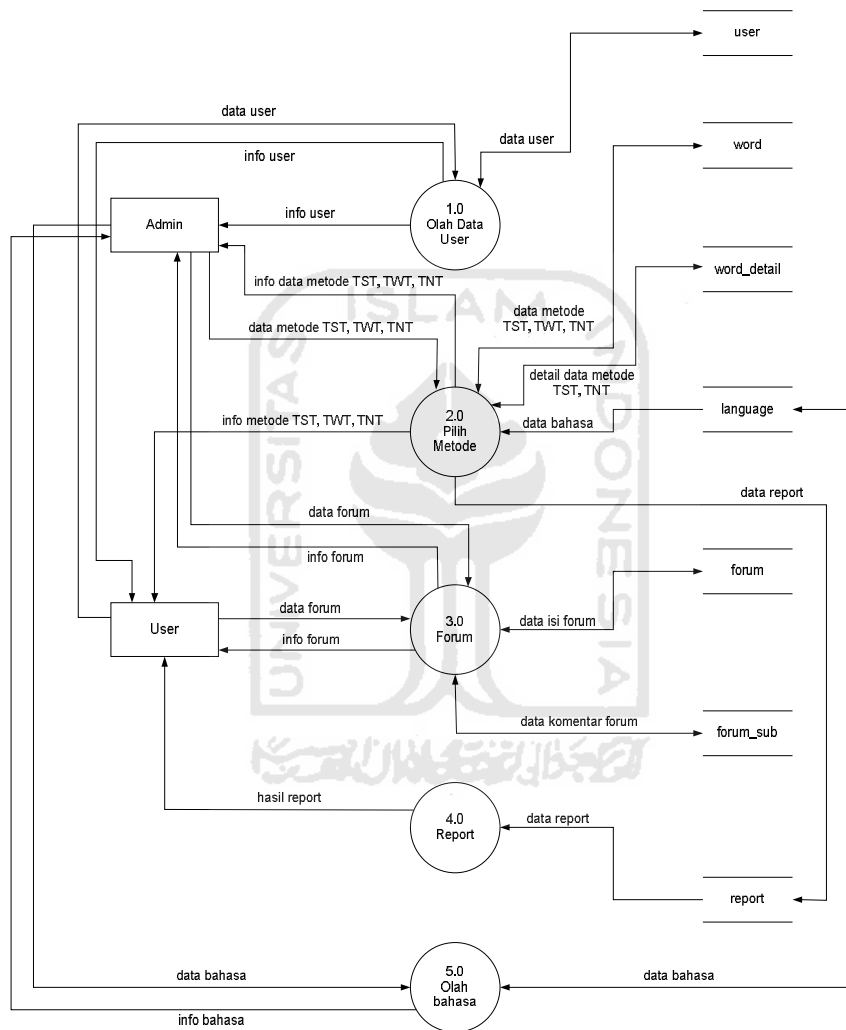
user

data user

data user

info user

word

1.0
Olah Data
User

Admin

info user

info data metode TST, TWT, TNT

word_detail

ISLAM

data metode
TST, TWT, TNT

data metode TST, TWT, TNT

detail data metode
TST, TNT

info metode TST, TWT, TNT

2.0
Pilih
Metode

data bahasa

language

data report

data forum

info forum

forum

data forum

User

3.0
Forum

data isi forum

info forum

data komentar forum

forum_sub

hasil report

4.0
Report

data report

report

data bahasa

5.0
Olah
bahasa

data bahasa

info bahasa

UNIVERSITAS

INDONESIA